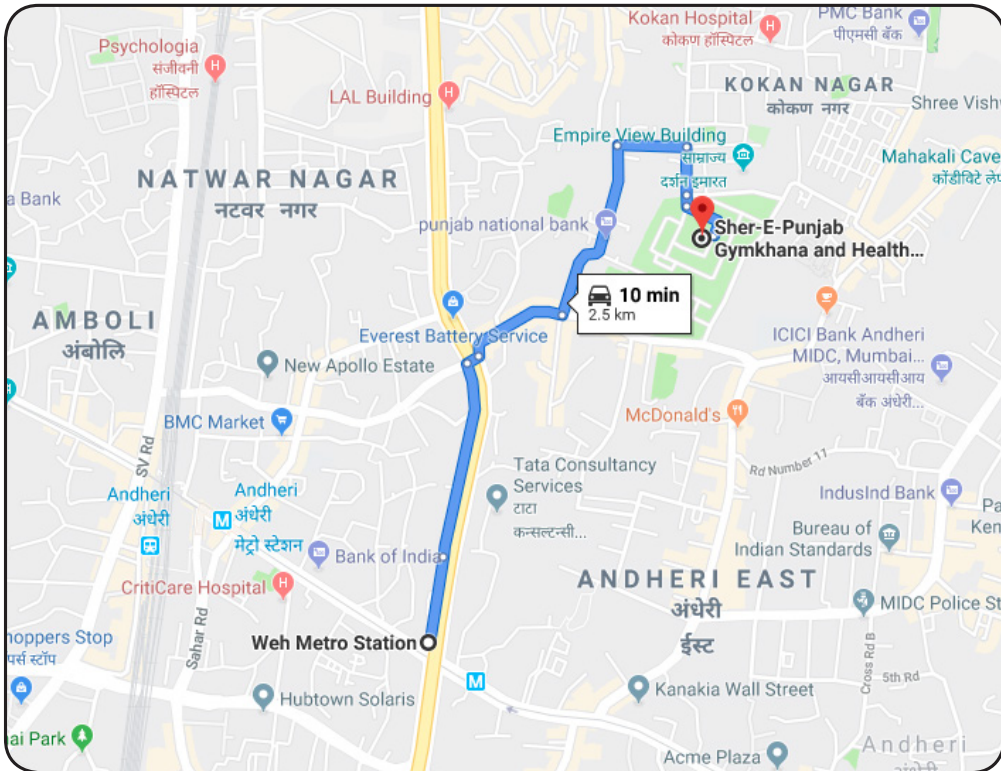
Kokan Hospital
कोकण हॉस्पिटल
PMC Bank
पीएमसी बँक
Psychologia
संजीवनी
हॉस्पिटल
LAL Building
KOKAN NAGAR
कोकण नगर
Shree Vishv
Empire View Building
साम्राज्य
दर्शन इमारत
Mahakali Cave
कोंडिविटे लेण
NATWAR NAGAR
नटवर नगर
a Bank
punjab national bank
Sher-E-Punjab
Gymkhana and Health...
10 min
2.5 km
AMBOLI
अंबोलि
Everest Battery Service
ICICI Bank Andheri
MIDC, Mumbai...
आयसीआयसीआय
बँक अंधेरी
New Apollo Estate
BMC Market
McDonald's
SV Rd
Rd Number 11
Tata Consultancy
Services
टाटा
कन्सल्टन्सी...
Andheri
अंधेरी
Andheri
अंधेरी
मेट्रो स्टेशन
IndusInd Bank
Bureau of
Indian Standards
P
Ken
Bank of India
ANDHERI EAST
अंधेरी
ईस्ट
CritiCare Hospital
Sahar Rd
MIDC Police St
hoppers Stop
पर्स स्टॉप
Weh Metro Station
Cross Rd B
5th Rd
Hubtown Solaris
Kanakia Wall Street
ai Park
Acme Plaza
Andheri